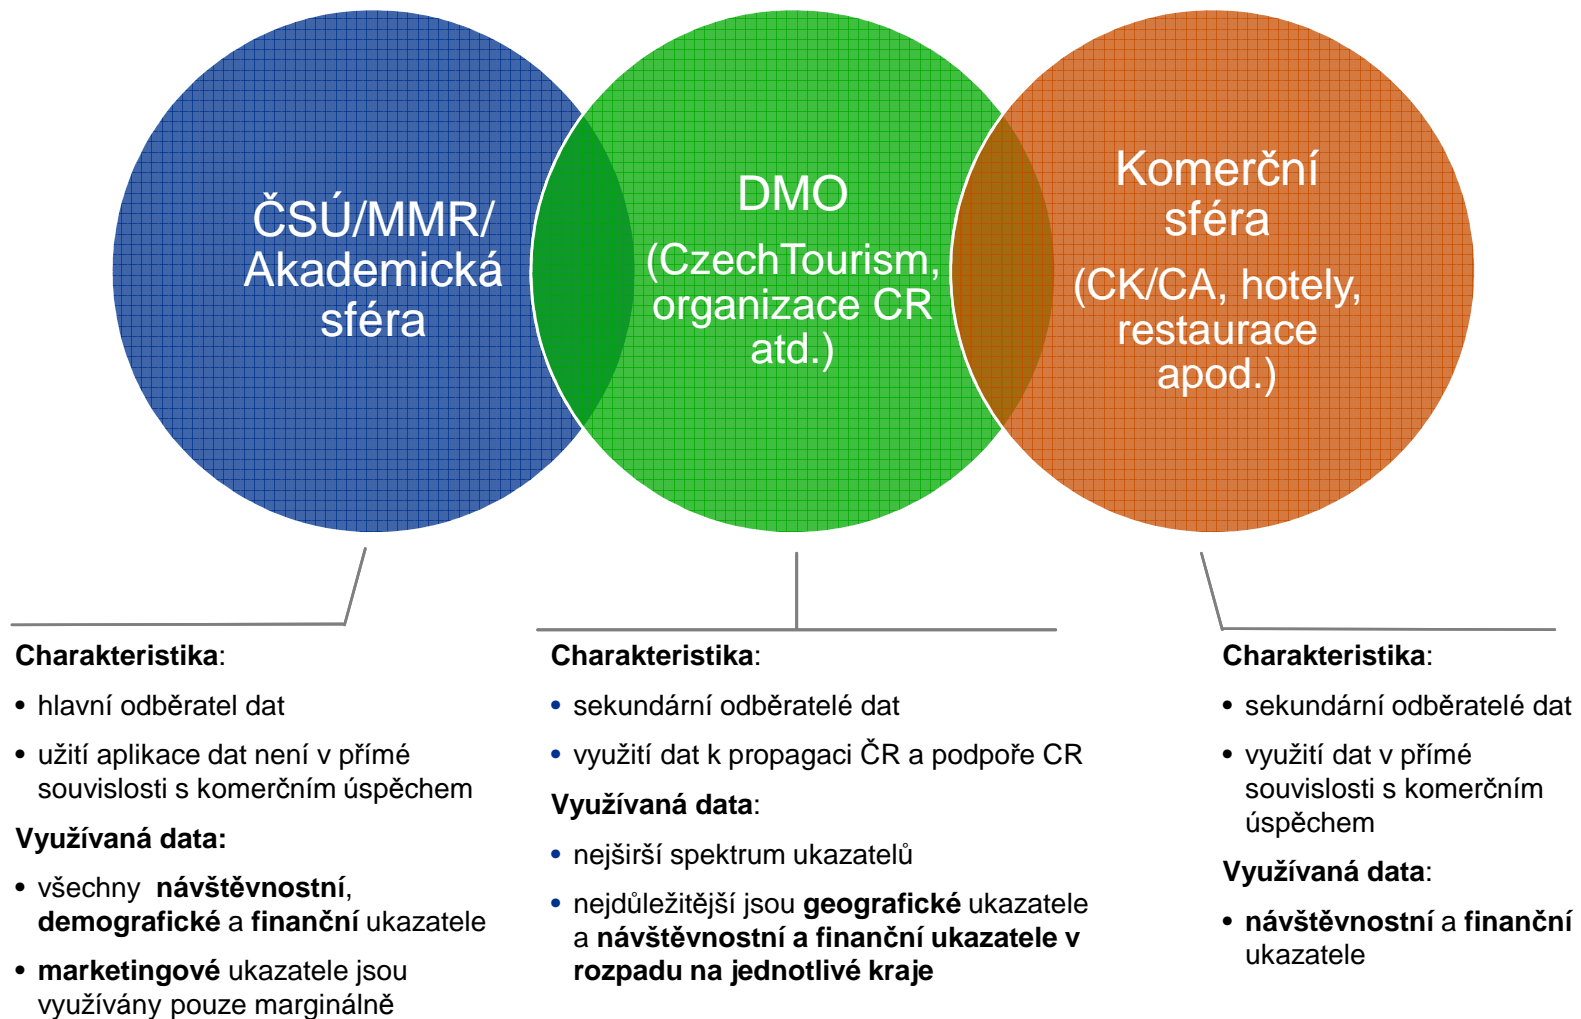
ČSÚ/MMR/ Akademická sféra

DMO (CzechTourism, organizace CR atd.)

Komerční sféra (CK/CA, hotely, restaurace apod.)

**Charakteristika**:
- hlavní odběratel dat
- užití aplikace dat není v přímé souvislosti s komerčním úspěchem

**Využívaná data:**
- všechny **návštěvnostní**, **demografické** a **finanční** ukazatele
- **marketingové** ukazatele jsou využívány pouze marginálně

**Charakteristika**:
- sekundární odběratelé dat
- využití dat k propagaci ČR a podpoře CR

**Využívaná data**:
- nejširší spektrum ukazatelů
- nejdůležitější jsou **geografické** ukazatele a **návštěvnostní a finanční ukazatele v rozpadu na jednotlivé kraje**

**Charakteristika**:
- sekundární odběratelé dat
- využití dat v přímé souvislosti s komerčním úspěchem

**Využívaná data**:
- **návštěvnostní** a **finanční** ukazatele